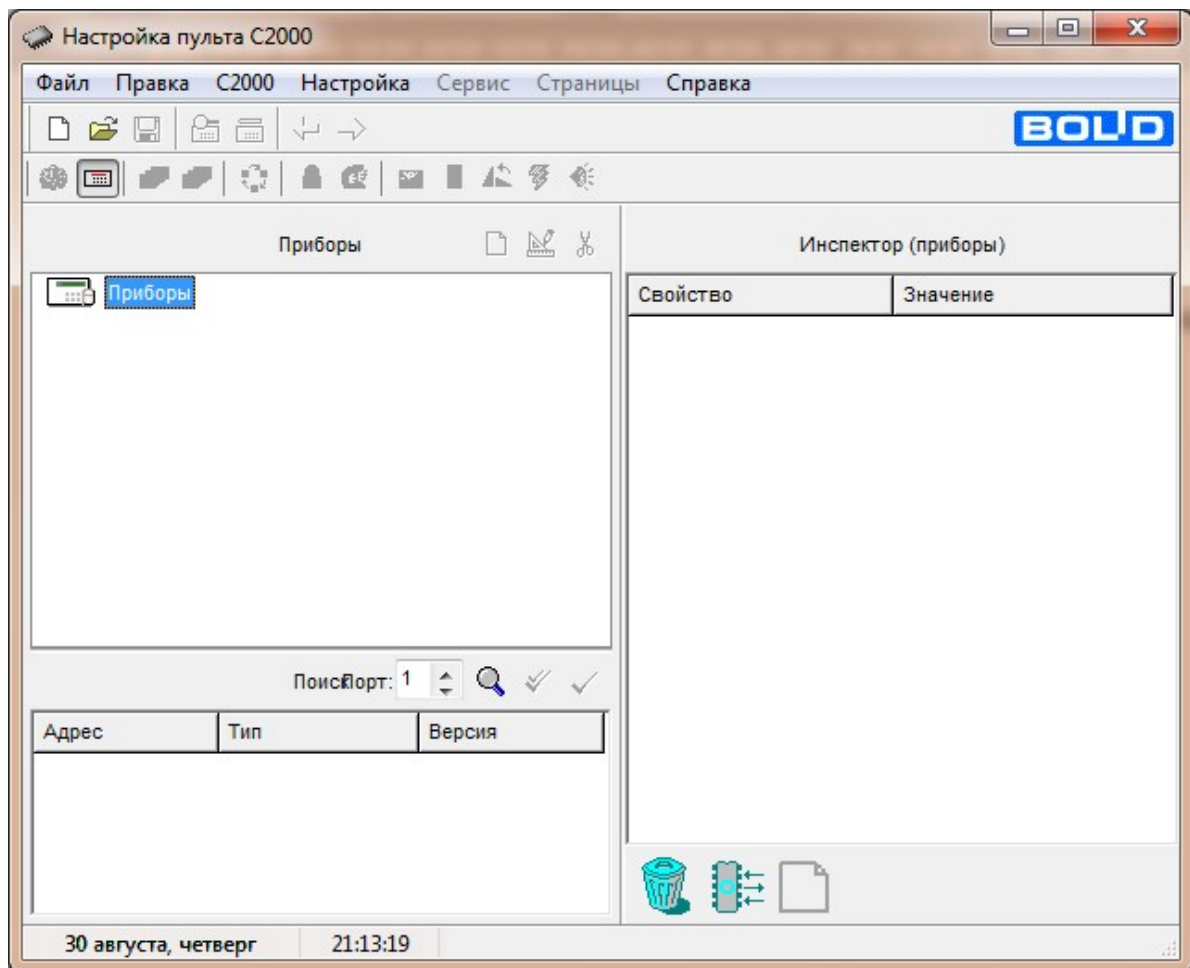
Настройка пульта С2000

Файл Правка С2000 Настройка Сервис Страницы Справка

BOLID

Приборы

Приборы

Поиск Порт: 1

| Адрес | Тип | Версия |
|---|---|---|

Инспектор (приборы)

| Свойство | Значение |
|---|---|

30 августа, четверг 21:13:19